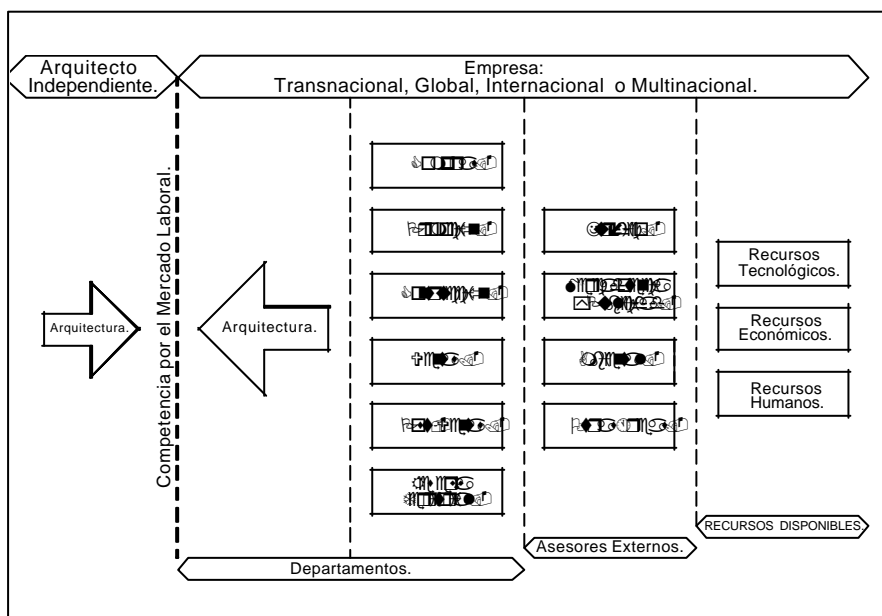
Arquitecto Independiente.

Empresa:
Transnacional, Global, Internacional o Multinacional.

Competencia por el Mercado Laboral.

Arquitectura.

Arquitectura.

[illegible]

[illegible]

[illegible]

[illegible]

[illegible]

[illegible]

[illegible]

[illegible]

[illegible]

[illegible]

Recursos Tecnológicos.

Recursos Económicos.

Recursos Humanos.

RECURSOS DISPONIBLES.

Asesores Externos.

Departamentos.